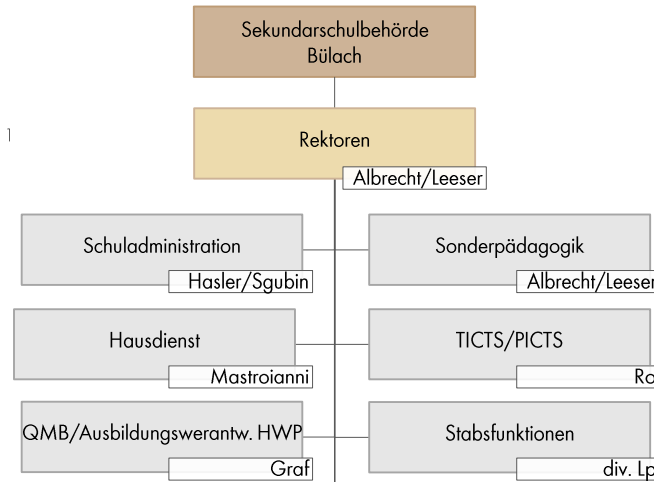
Sekundarschulbehörde Bülach

Rektoren

Albrecht/Leeser

Schuladministration

Hasler/Sgubin

Sonderpädagogik

Albrecht/Leeser

Hausdienst

Mastroianni

TICTS/PICTS

Ro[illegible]

QMB/Ausbildungswerantw. HWP

Graf

Stabsfunktionen

div. Lp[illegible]